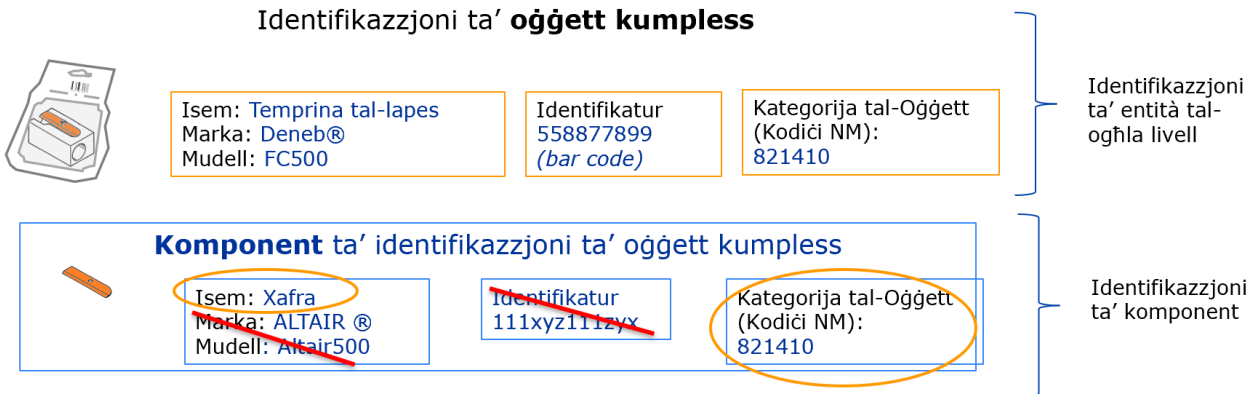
Identifikazzjoni ta' **oġġett kumpless**

Isem: Temprina tal-lapes
Marka: Deneb®
Mudell: FC500

Identifikatur
558877899
*(bar code)*

Kategorija tal-Oġġett (Kodiċi NM):
821410

Identifikazzjoni ta' entità tal-ogħla livell

**Komponent** ta' identifikazzjoni ta' oġġett kumpless

Isem: Xafra
Marka: ALTAIR ®
Mudell: Altair500

Identifikatur
111xyz111zyx

Kategorija tal-Oġġett (Kodiċi NM):
821410

Identifikazzjoni ta' komponent